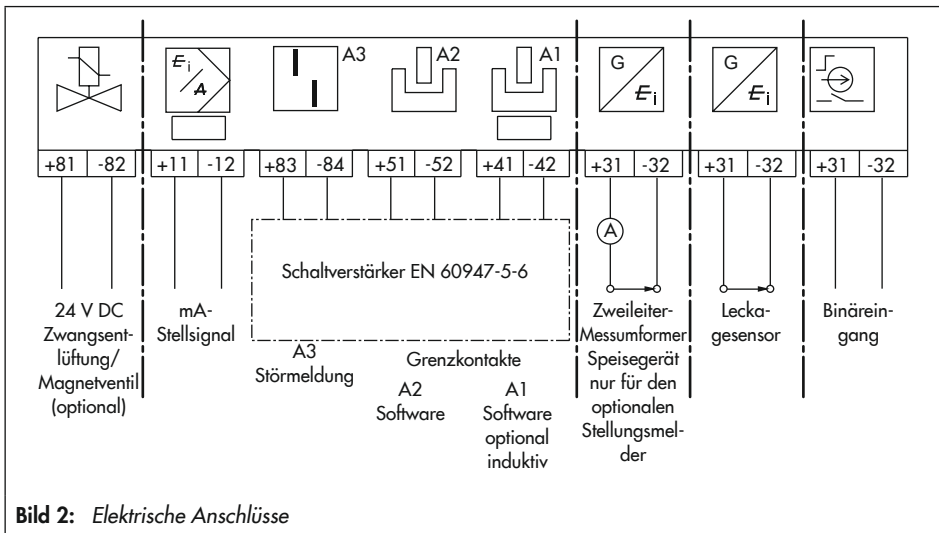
$E_i$

A

A3

A2

A1

G

$E_i$

G

$E_i$

| +81 | -82 | +11 | -12 | +83 | -84 | +51 | -52 | +41 | -42 | +31 | -32 | +31 | -32 | +31 | -32 |
|---|---|---|---|---|---|---|---|---|---|---|---|---|---|---|---|

A

Schaltverstärker EN 60947-5-6

24 V DC Zwangsentlüftung/ Magnetventil (optional)

mA-Stellsignal

A3 Störmeldung

Grenzkontakte

A2 Software

A1 Software optional induktiv

Zweileiter-Messumformer Speisegerät nur für den optionalen Stellungsmelder

Leckagesensor

Binäreingang

**Bild 2:** *Elektrische Anschlüsse*